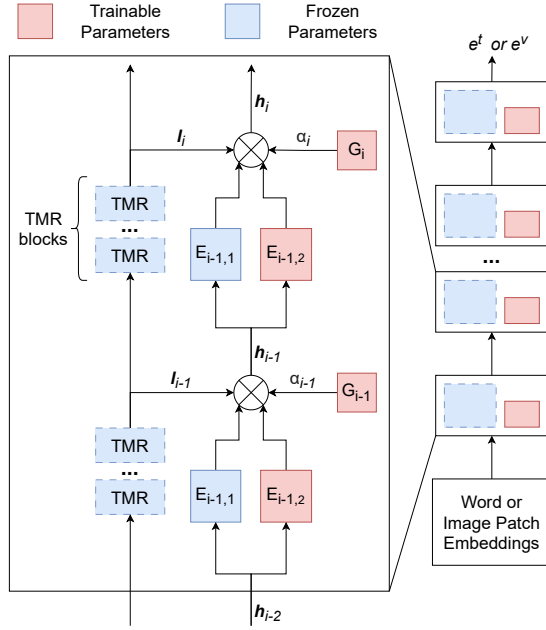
Trainable Parameters

Frozen Parameters

$e^t$ or $e^v$

$\boldsymbol{h}_i$

$\boldsymbol{l}_i$

$\alpha_i$

$G_i$

TMR blocks

TMR

...

TMR

$E_{i-1,1}$

$E_{i-1,2}$

...

$\boldsymbol{h}_{i-1}$

$\boldsymbol{l}_{i-1}$

$\alpha_{i-1}$

$G_{i-1}$

TMR

...

TMR

$E_{i-1,1}$

$E_{i-1,2}$

Word or Image Patch Embeddings

$\boldsymbol{h}_{i-2}$